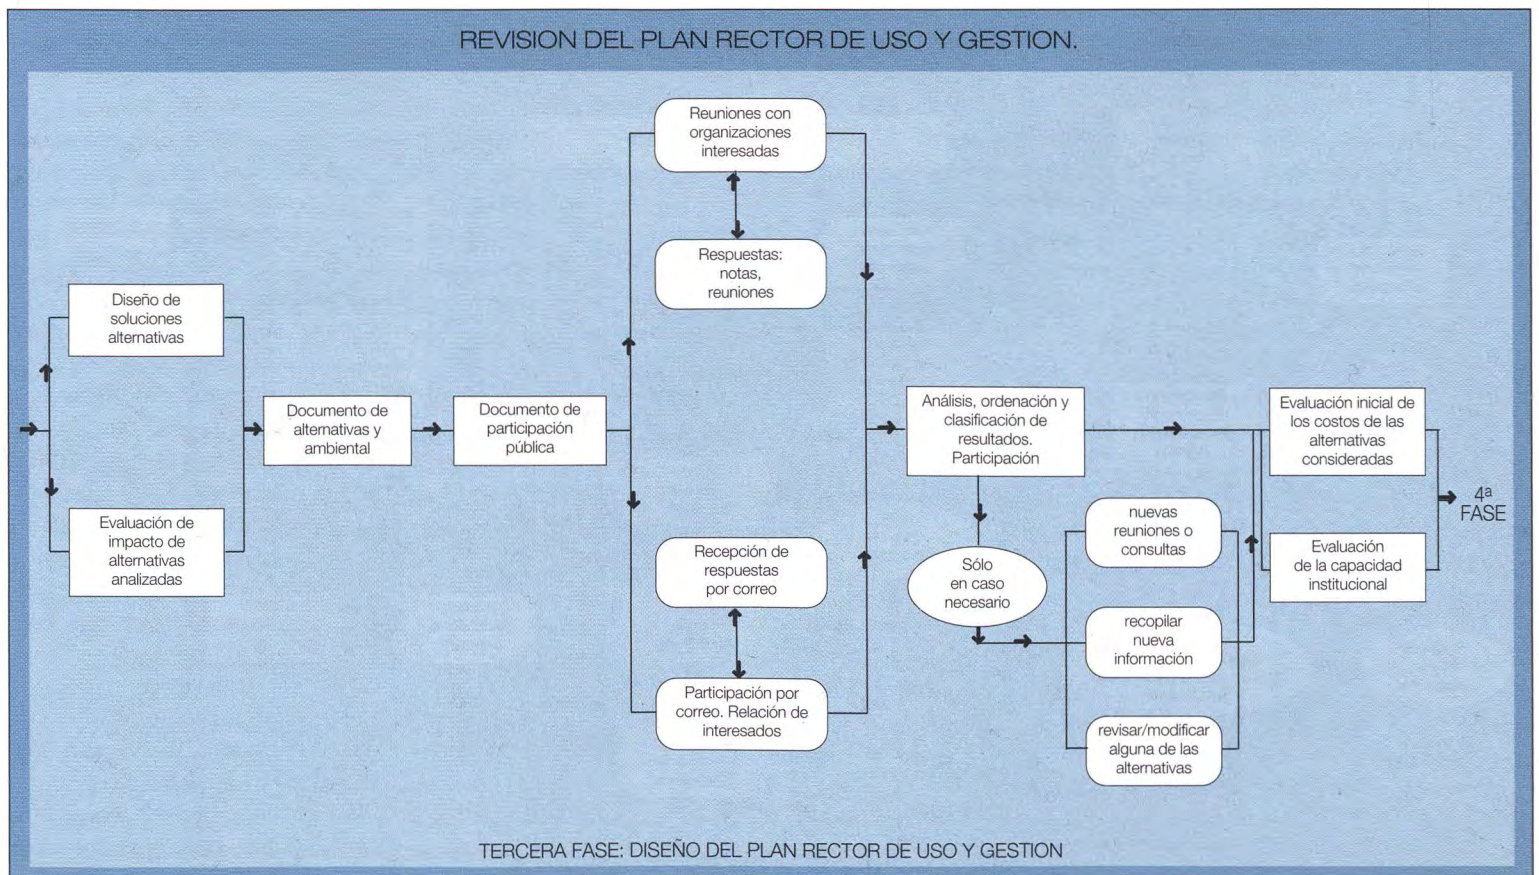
REVISION DEL PLAN RECTOR DE USO Y GESTION.

Diseño de soluciones alternativas

Evaluación de impacto de alternativas analizadas

Documento de alternativas y ambiental

Documento de participación pública

Reuniones con organizaciones interesadas

Respuestas: notas, reuniones

Recepción de respuestas por correo

Participación por correo. Relación de interesados

Análisis, ordenación y clasificación de resultados. Participación

Sólo en caso necesario

nuevas reuniones o consultas

recopilar nueva información

revisar/modificar alguna de las alternativas

Evaluación inicial de los costos de las alternativas consideradas

Evaluación de la capacidad institucional

4ª FASE

TERCERA FASE: DISEÑO DEL PLAN RECTOR DE USO Y GESTION